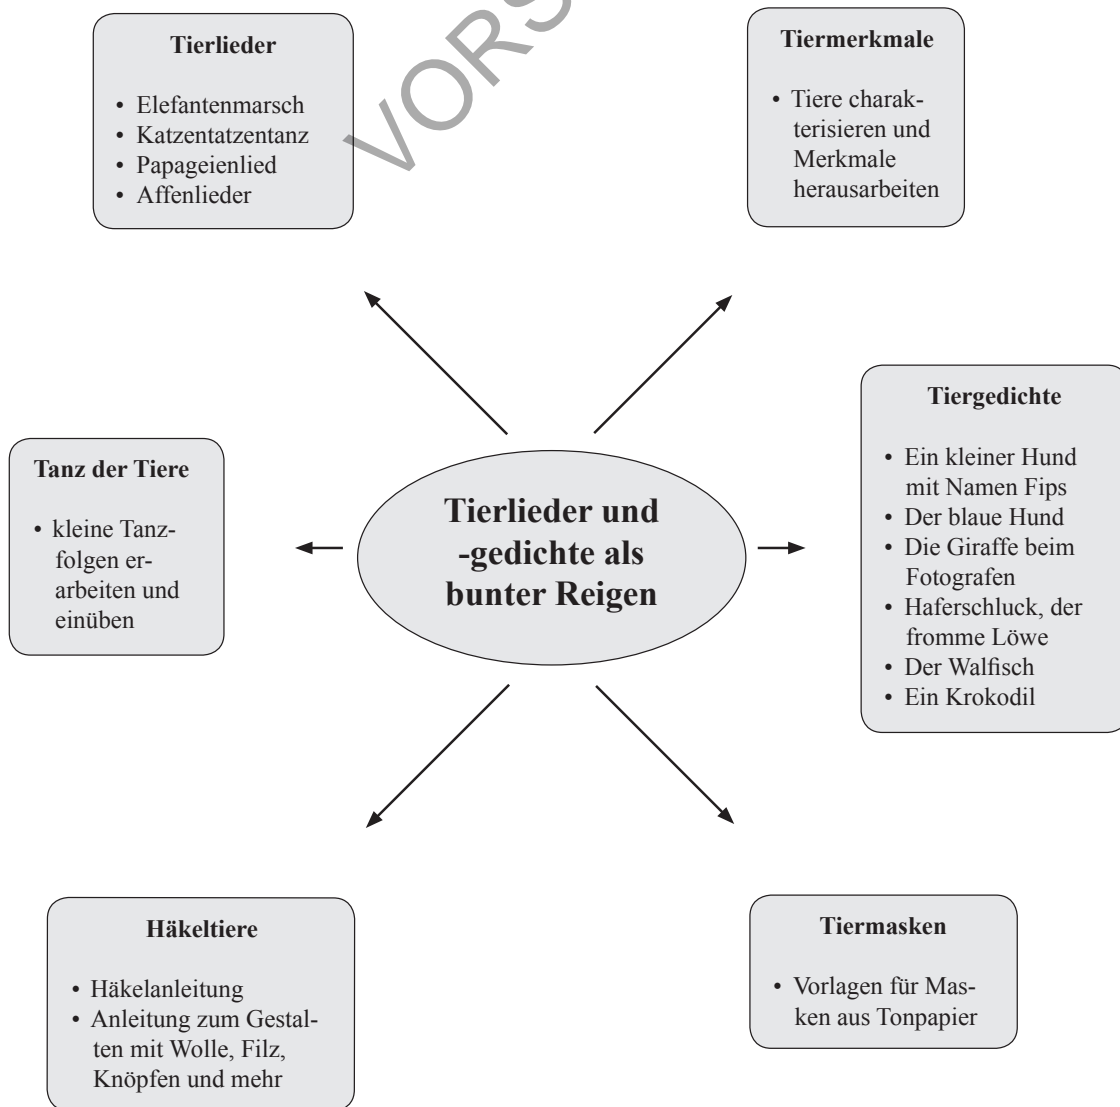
Tierlieder

- Elefantenmarsch
- Katzentatzentanz
- Papageienlied
- Affenlieder

Tiermerkmale

- Tiere charakterisieren und Merkmale herausarbeiten

Tiergedichte

- Ein kleiner Hund mit Namen Fips
- Der blaue Hund
- Die Giraffe beim Fotografen
- Haferschluck, der fromme Löwe
- Der Walfisch
- Ein Krokodil

Tanz der Tiere

- kleine Tanzfolgen erarbeiten und einüben

Tierlieder und -gedichte als bunter Reigen

Häkeltiere

- Häkelanleitung
- Anleitung zum Gestalten mit Wolle, Filz, Knöpfen und mehr

Tiermasken

- Vorlagen für Masken aus Tonpapier

VORS